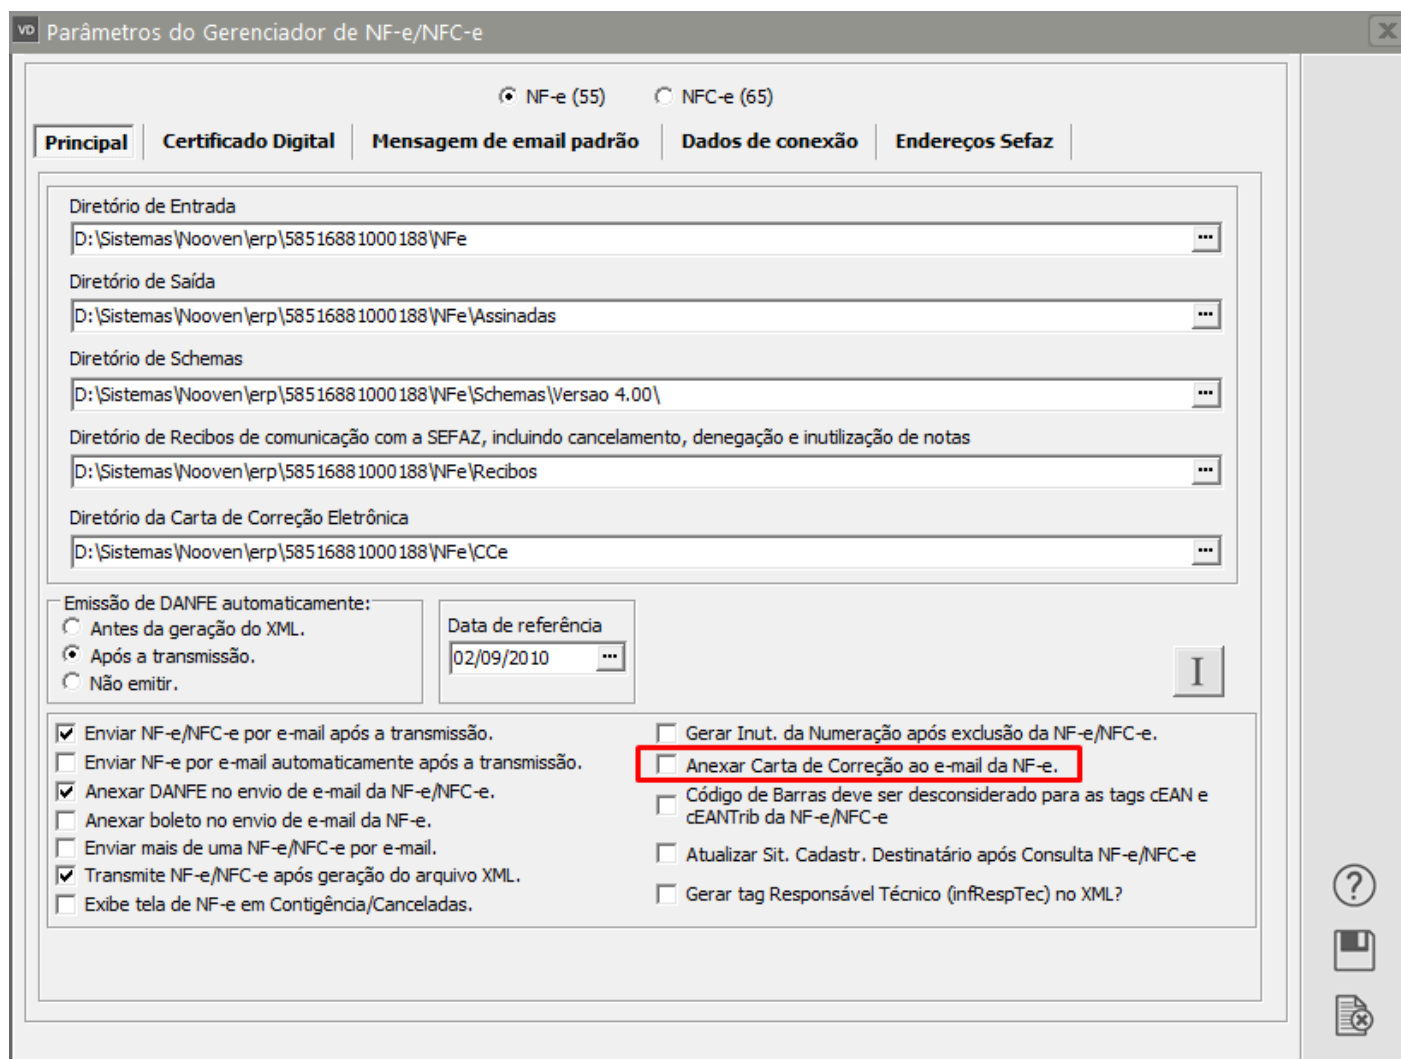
VD Parâmetros do Gerenciador de NF-e/NFC-e

NF-e (55) NFC-e (65)

Principal | Certificado Digital | Mensagem de email padrão | Dados de conexão | Endereços Sefaz

Diretório de Entrada
D:\Sistemas\Nooven\erp\58516881000188\NFe ...

Diretório de Saída
D:\Sistemas\Nooven\erp\58516881000188\NFe\Assinadas ...

Diretório de Schemas
D:\Sistemas\Nooven\erp\58516881000188\NFe\Schemas\Versao 4.00\ ...

Diretório de Recibos de comunicação com a SEFAZ, incluindo cancelamento, denegação e inutilização de notas
D:\Sistemas\Nooven\erp\58516881000188\NFe\Recibos ...

Diretório da Carta de Correção Eletrônica
D:\Sistemas\Nooven\erp\58516881000188\NFe\CCe ...

Emissão de DANFE automaticamente:
Antes da geração do XML.
Após a transmissão.
Não emitir.

Data de referência
02/09/2010 ...

I

Enviar NF-e/NFC-e por e-mail após a transmissão.
Enviar NF-e por e-mail automaticamente após a transmissão.
Anexar DANFE no envio de e-mail da NF-e/NFC-e.
Anexar boleto no envio de e-mail da NF-e.
Enviar mais de uma NF-e/NFC-e por e-mail.
Transmite NF-e/NFC-e após geração do arquivo XML.
Exibe tela de NF-e em Contigência/Canceladas.

Gerar Inut. da Numeração após exclusão da NF-e/NFC-e.
Anexar Carta de Correção ao e-mail da NF-e.
Código de Barras deve ser desconsiderado para as tags cEAN e cEANTrib da NF-e/NFC-e
Atualizar Sit. Cadastr. Destinatário após Consulta NF-e/NFC-e
Gerar tag Responsável Técnico (infRespTec) no XML?

?